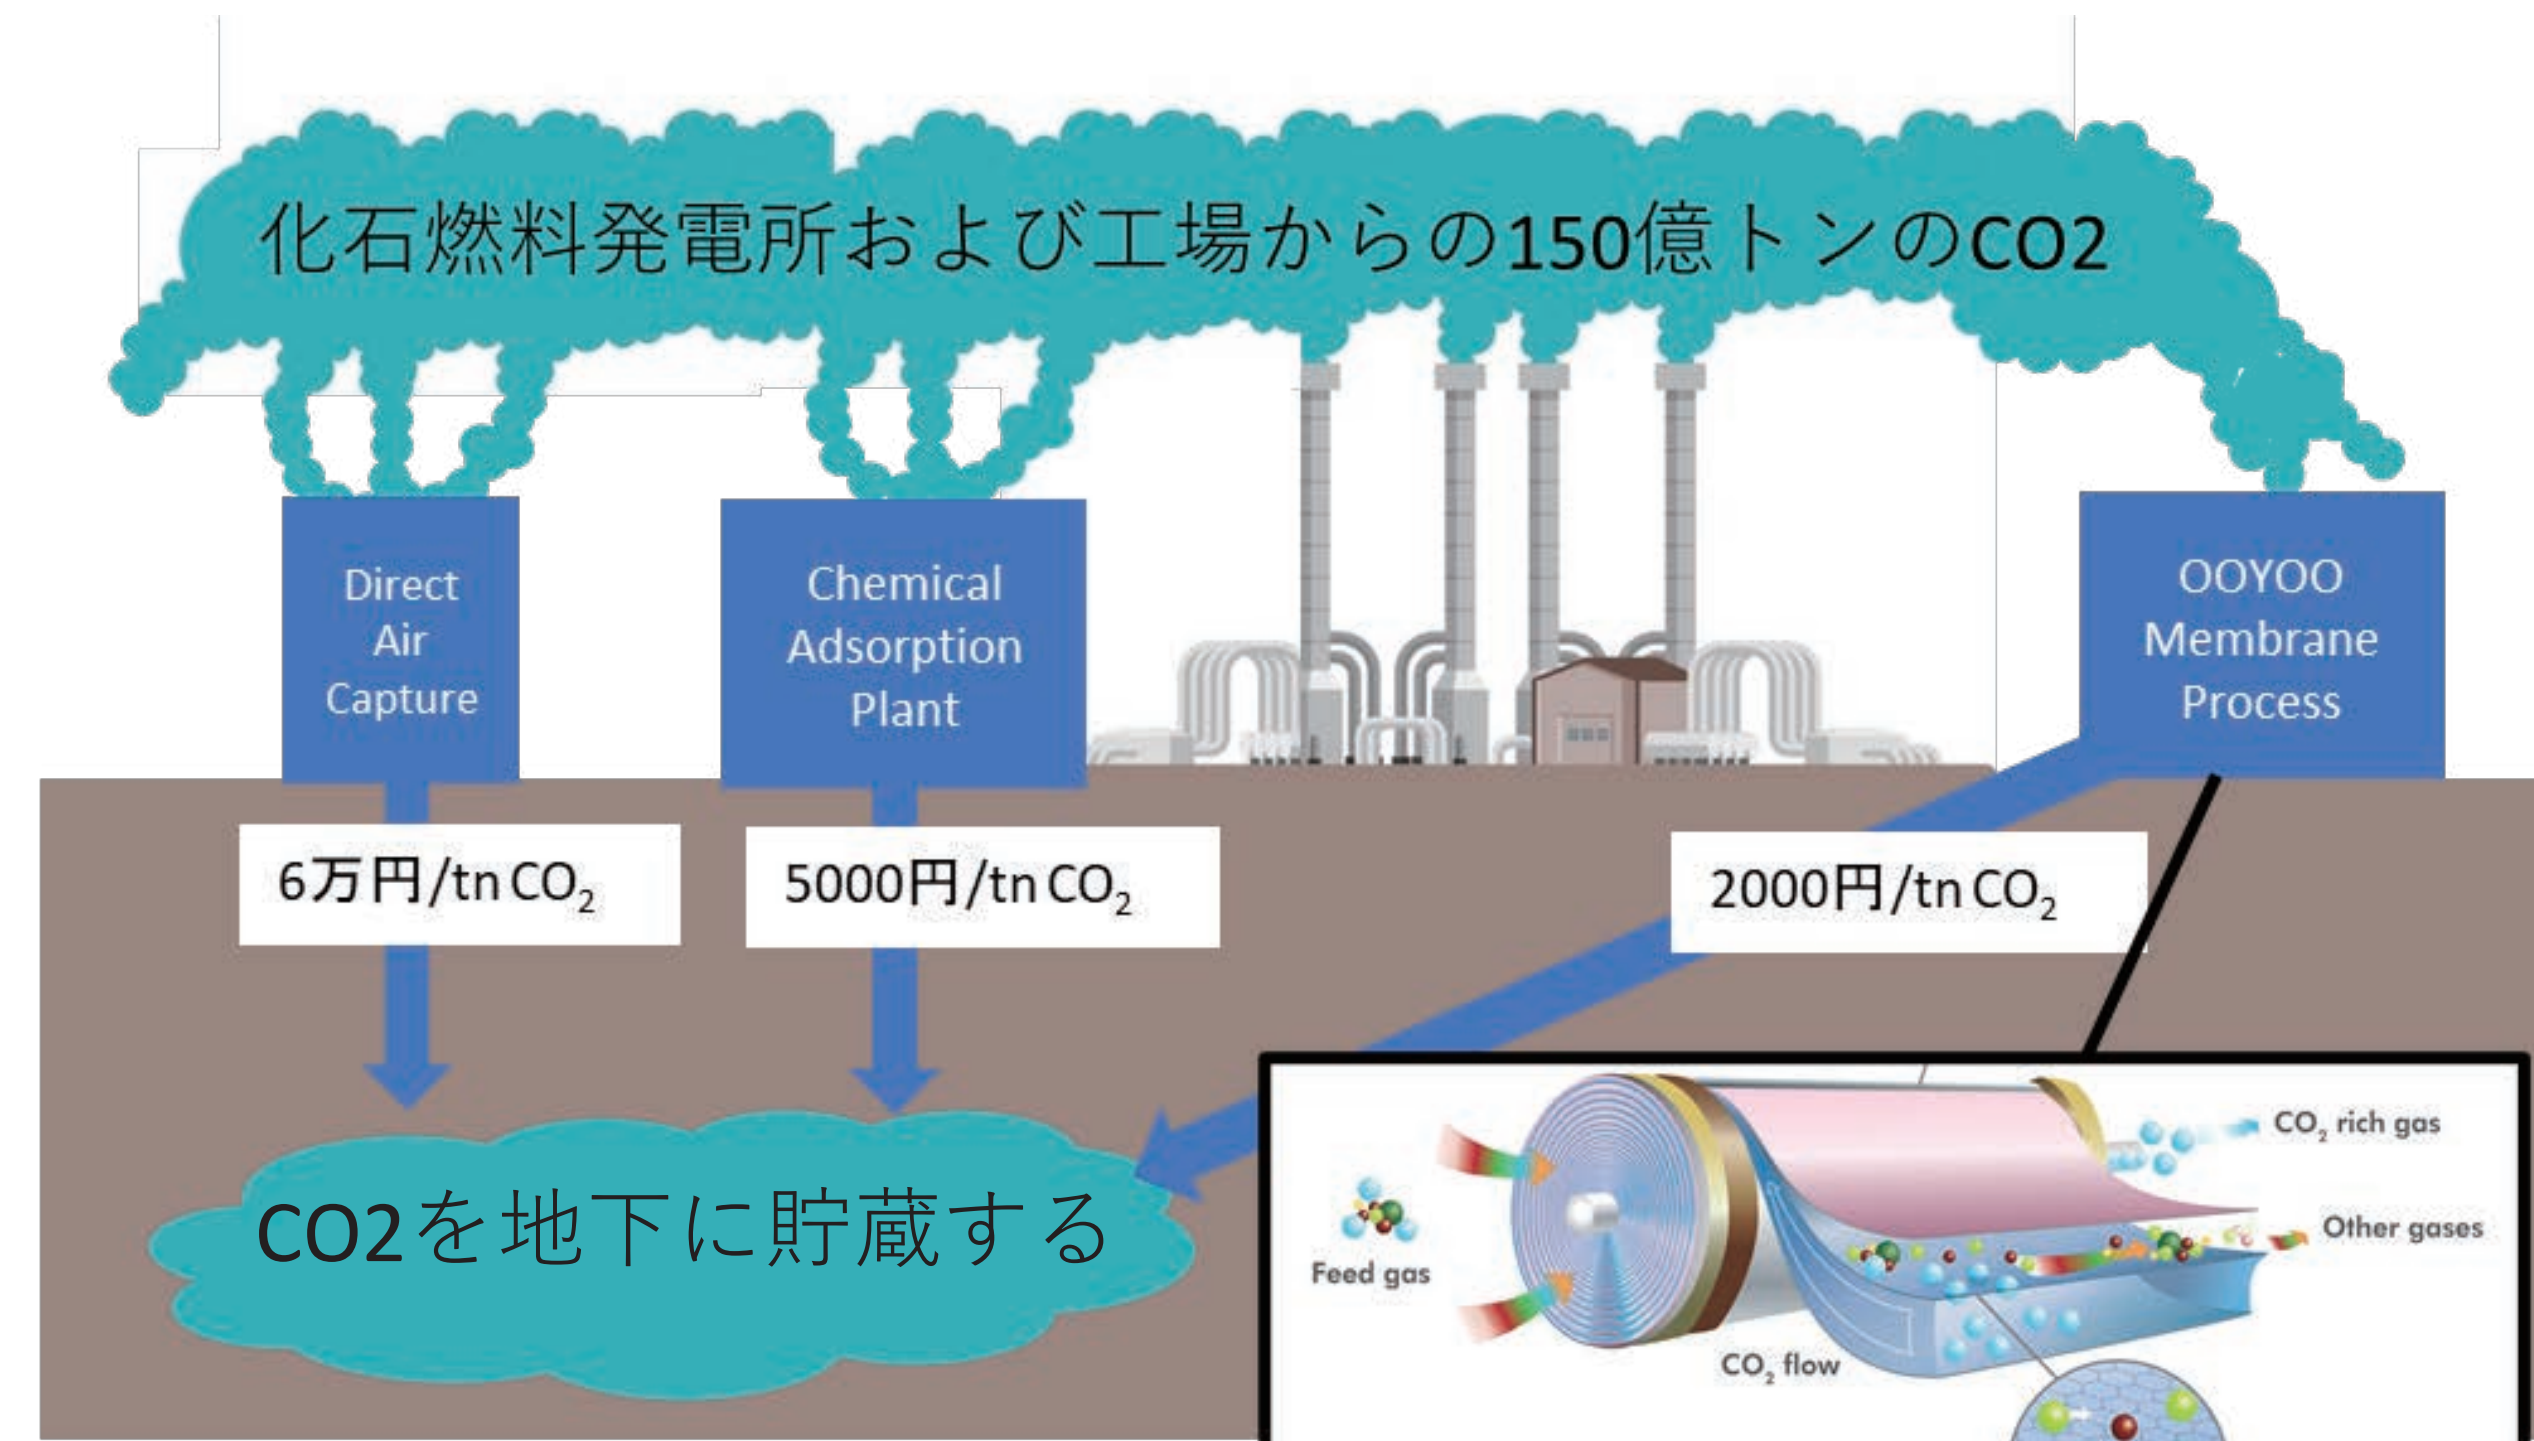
化石燃料発電所および工場からの150億トンのCO2

Direct Air Capture

Chemical Adsorption Plant

OOYOO Membrane Process

6万円/tn $CO_2$

5000円/tn $CO_2$

2000円/tn $CO_2$

CO2を地下に貯蔵する

$CO_2$ rich gas

Other gases

Feed gas

$CO_2$ flow